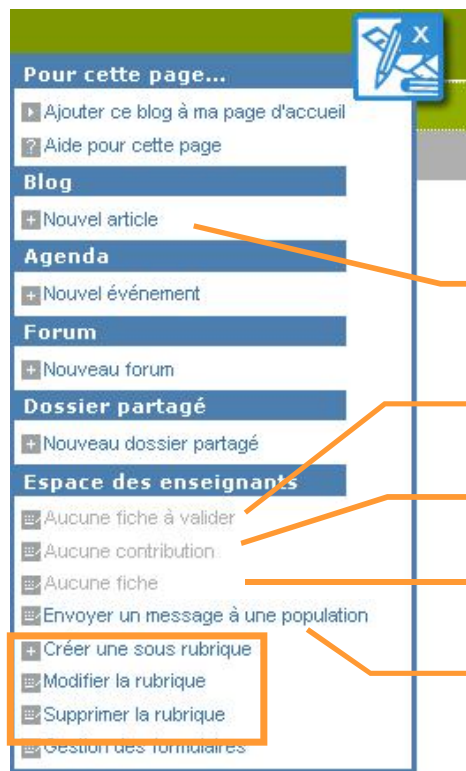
X

Pour cette page...

Ajouter ce blog à ma page d'accueil

? Aide pour cette page

Blog

+ Nouvel article

Agenda

+ Nouvel événement

Forum

+ Nouveau forum

Dossier partagé

+ Nouveau dossier partagé

Espace des enseignants

Aucune fiche à valider

Aucune contribution

Aucune fiche

Envoyer un message à une population

+ Créer une sous rubrique

Modifier la rubrique

Supprimer la rubrique

Gestion des formulaires